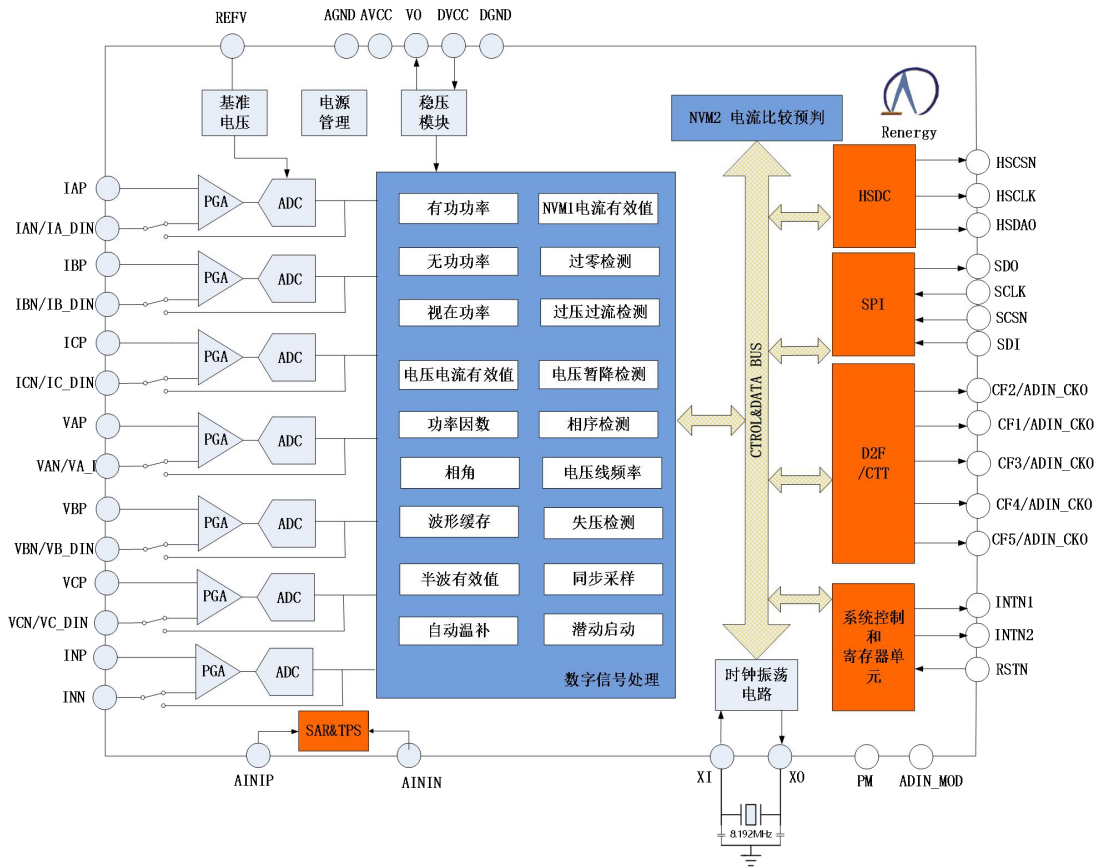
REFV
AGND AVCC VO DVCC DGND

基准电压
电源管理
稳压模块

NVM2 电流比较预判

Renergy

IAP
IAN/IA_DIN
IBP
IBN/IB_DIN
ICP
ICN/IC_DIN
VAP
VAN/VA_I
VBP
VBN/VB_DIN
VCP
VCN/VC_DIN
INP
INN

PGA
ADC
PGA
ADC
PGA
ADC
PGA
ADC
PGA
ADC
PGA
ADC
PGA
ADC

有功功率
NVM1电流有效值
无功功率
过零检测
视在功率
过压过流检测
电压电流有效值
电压暂降检测
功率因数
相序检测
相角
电压线频率
波形缓存
失压检测
半波有效值
同步采样
自动温补
潜动启动
数字信号处理

CTROL&DATA BUS

时钟振荡电路

HSDC
SPI
D2F /CTT
系统控制和寄存器单元

HSCSN
HSCLK
HSDAO
SDO
SCLK
SCSN
SDI
CF2/ADIN_CKO
CF1/ADIN_CKO
CF3/ADIN_CKO
CF4/ADIN_CKO
CF5/ADIN_CKO
INTN1
INTN2
RSTN

SAR&TPS
AINIP
AININ
XI
XO
PM
ADIN_MOD
8.192MHz